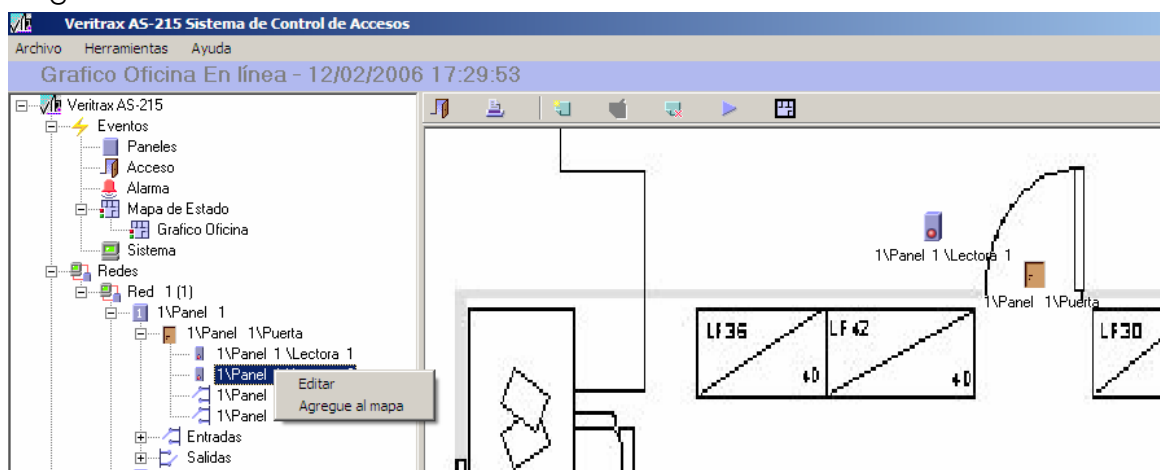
Veritrax AS-215 Sistema de Control de Accesos

Archivo Herramientas Ayuda

Grafico Oficina En línea - 12/02/2006 17:29:53

Veritrax AS-215
Eventos
Paneles
Acceso
Alarma
Mapa de Estado
Grafico Oficina
Sistema
Redes
Red 1 (1)
1\Panel 1
1\Panel 1\Puerta
1\Panel 1 \Lectora 1
1\Panel
1\Panel
1\Panel
Entradas
Salidas

Editar
Agregue al mapa

1\Panel 1 \Lectora 1
1\Panel 1\Puerta

LF36
+0
LF42
+0
LF30